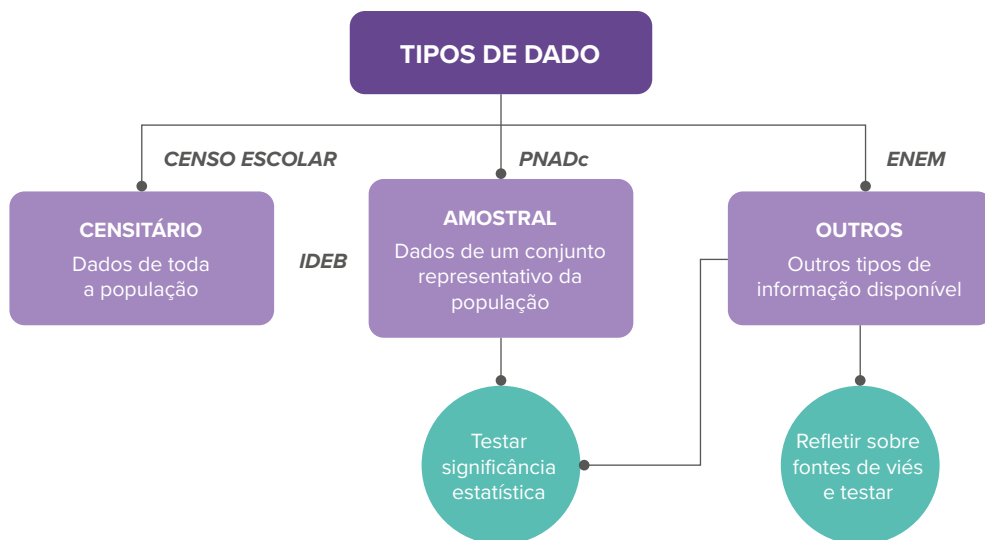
TIPOS DE DADO

CENSO ESCOLAR

PNADc

ENEM

CENSITÁRIO
Dados de toda a população

IDEB

AMOSTRAL
Dados de um conjunto representativo da população

OUTROS
Outros tipos de informação disponível

Testar significância estatística

Refletir sobre fontes de viés e testar